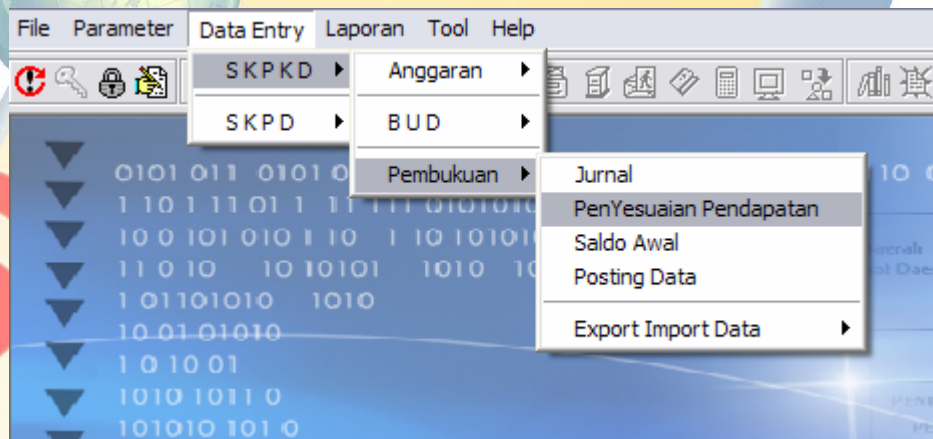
File Parameter Data Entry Laporan Tool Help

SKPKD
SKPD

Anggaran
BUD
Pembukuan

Jurnal
PenYesuaian Pendapatan
Saldo Awal
Posting Data
Export Import Data

0101 011 0101 0
1 10 1 11 01 1 11 1 11 0101010
10 0 101 010 1 10 1 10 101010
11 0 10 10 10101 1010 10
1 01101010 1010
10 01 01010
1 0 10 01
1010 1011 0
101010 101 0

10 0
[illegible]